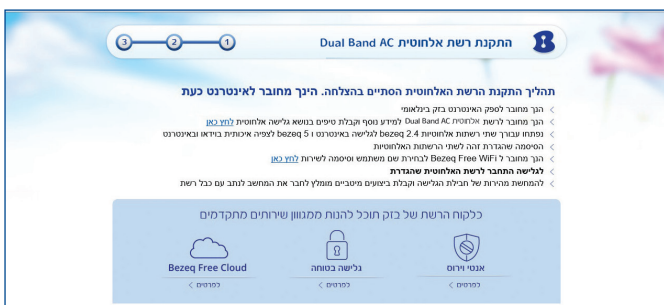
התקנת רשת אלחוטית Dual Band AC

1 2 3

תהליך התקנת הרשת האלחוטית הסתיים בהצלחה. הינך מחובר לאינטרנט כעת

הנך מחובר לספק האינטרנט בזק בינלאומי

הנך מחובר לרשת אלחוטית Dual Band AC למידע נוסף וקבלת טיפים בנושא גלישה אלחוטית לחץ כאן

נפתחו עבורך שתי רשתות אלחוטיות bezeq 2.4 לגלישה באינטרנט ו bezeq 5 לצפייה איכותית בוידאו ובאינטרנט

הסיסמה שהגדרת זהה לשתי הרשתות האלחוטיות

הנך מחובר ל Bezeq Free WiFi לבחירת שם משתמש וסיסמה לשירות לחץ כאן

לגלישה התחבר לרשת האלחוטית שהגדרת

להמחשת מהירות של חבילת הגלישה וקבלת ביצועים מיטביים מומלץ לחבר את המחשב לנתב עם כבל רשת

כלקוח הרשת של בזק תוכל להנות ממגוון שירותים מתקדמים

אנטי וירוס
לפרטים >

גלישה בטוחה
לפרטים >

Bezeq Free Cloud
לפרטים >